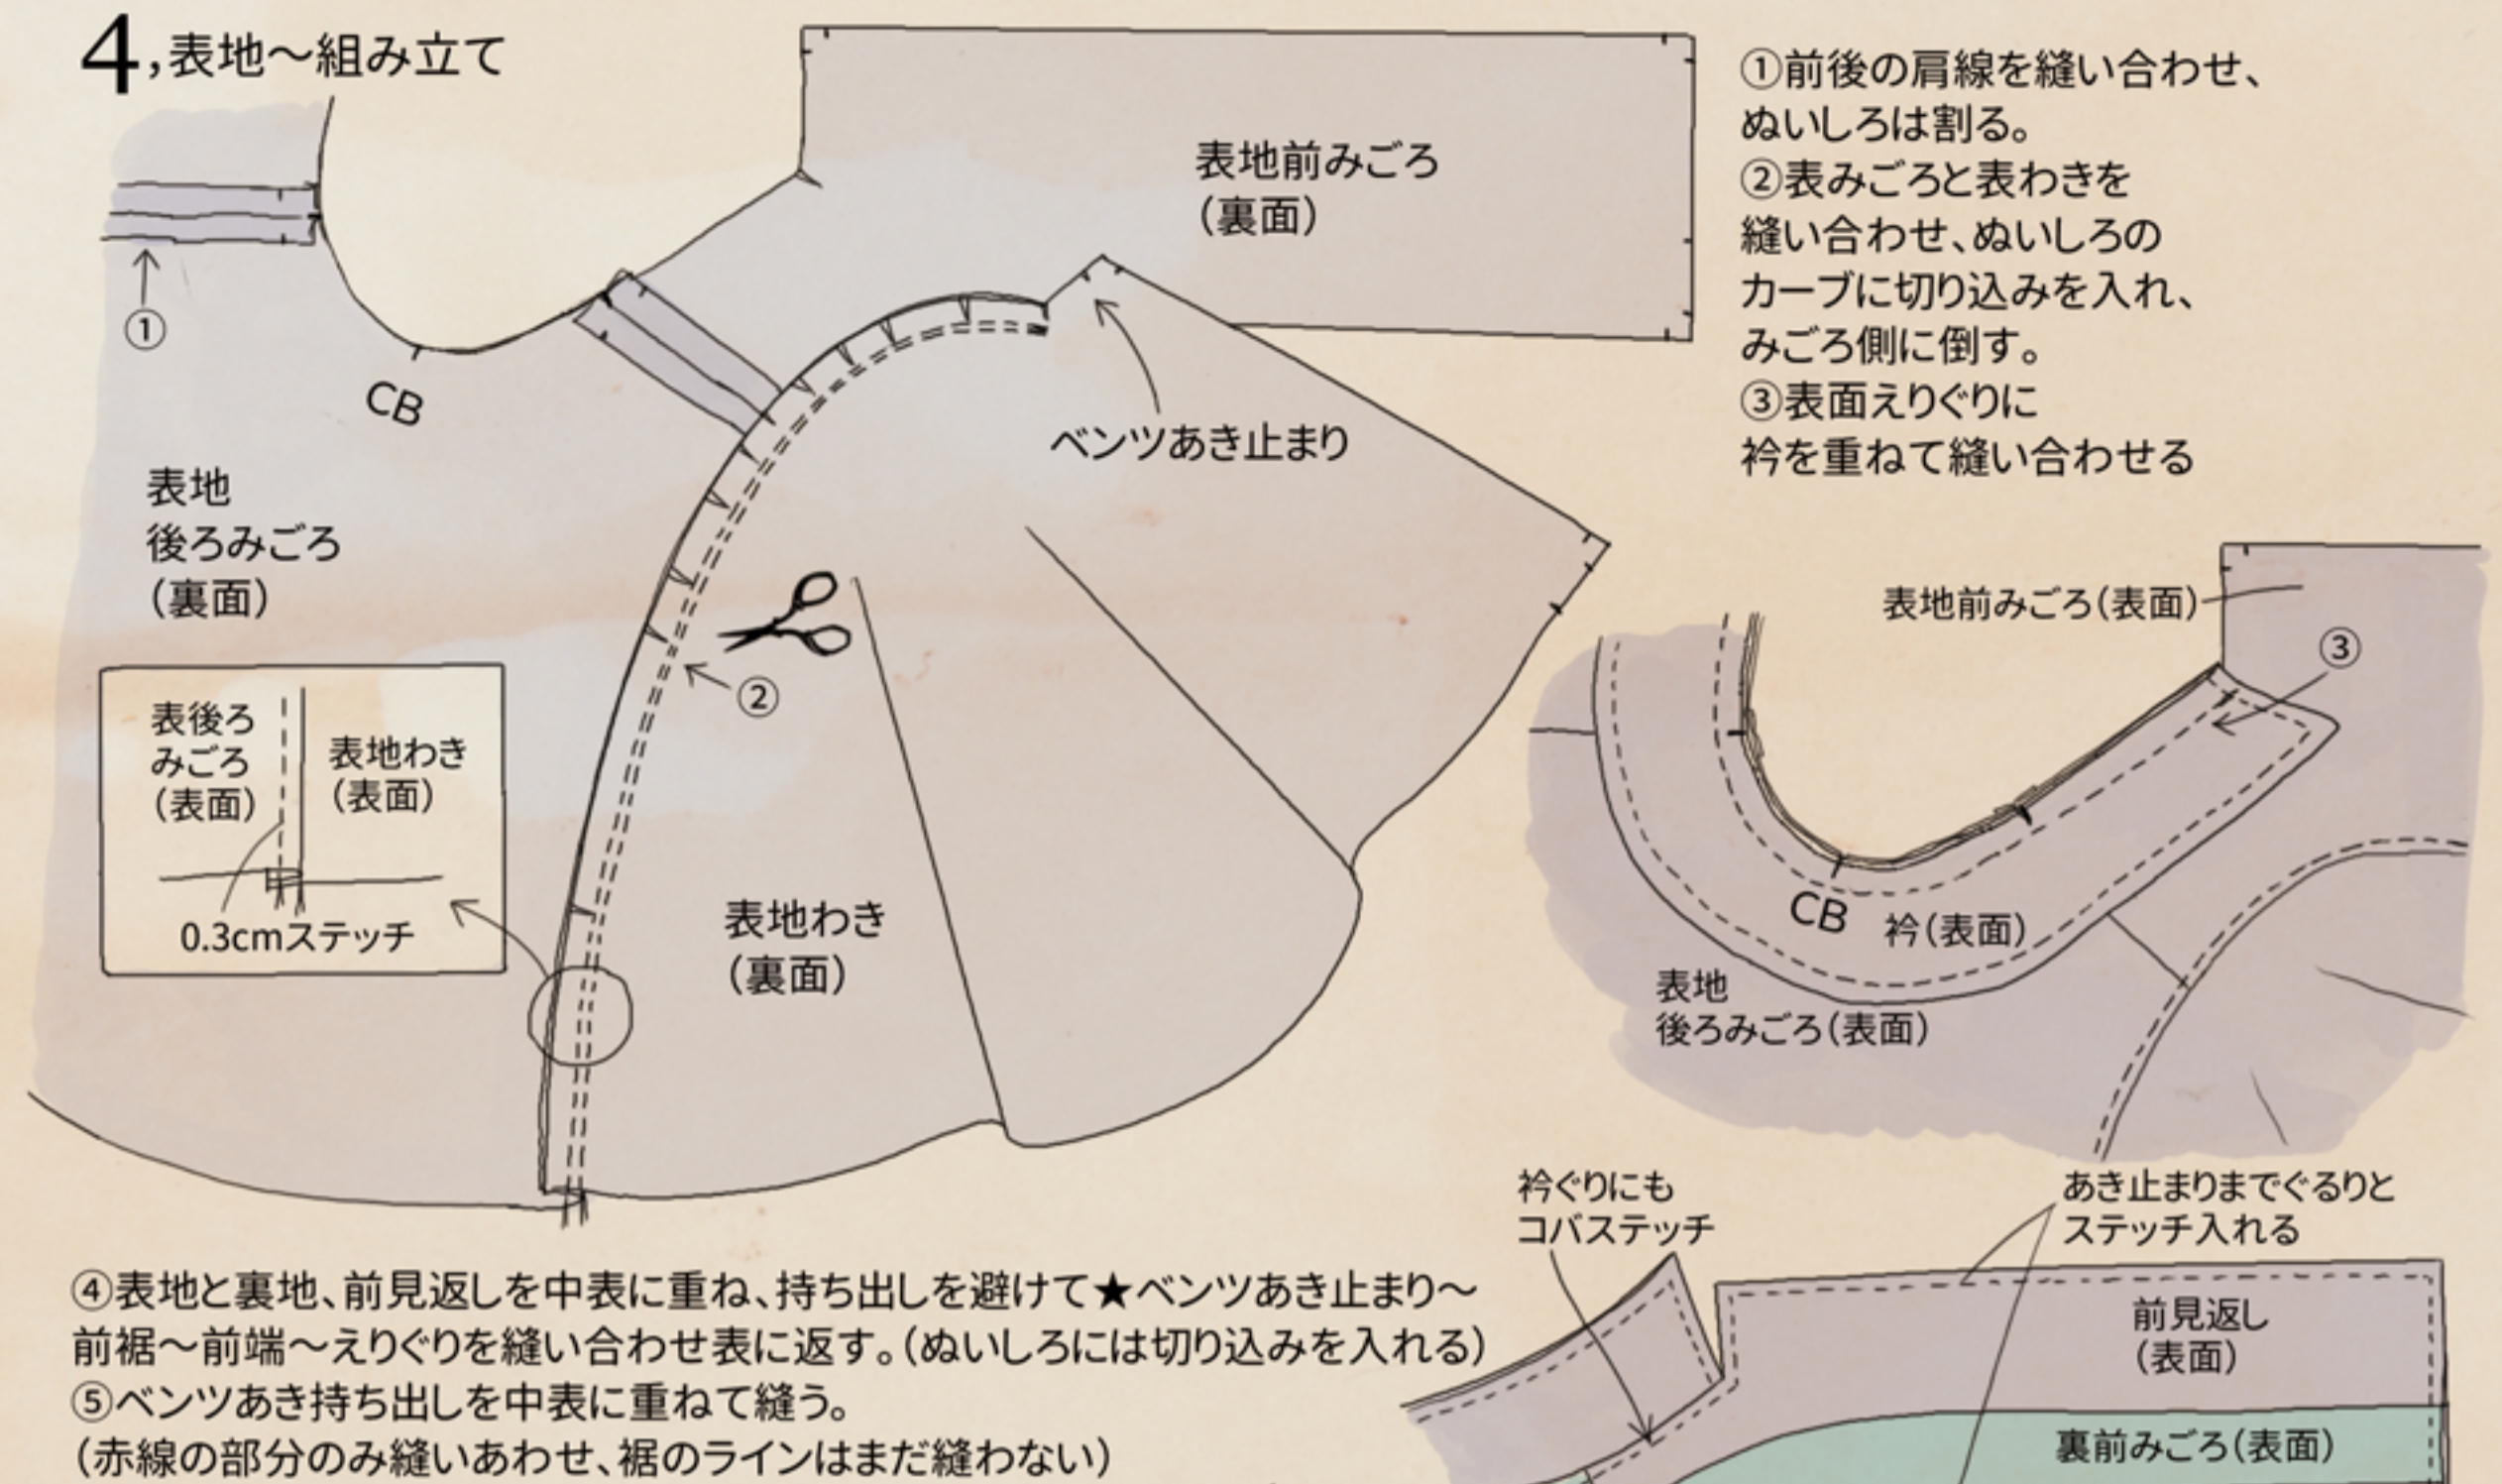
4,表地〜組み立て

①前後の肩線を縫い合わせ、ぬいしろは割る。
②表みごろと表わきを縫い合わせ、ぬいしろのカーブに切り込みを入れ、みごろ側に倒す。
③表面えりぐりに衿を重ねて縫い合わせる

表地前みごろ
(裏面)

①

CB

表地
後ろみごろ
(裏面)

ベンツあき止まり

②

表後ろ
みごろ
(表面)

表地わき
(表面)

0.3cmステッチ

表地わき
(裏面)

表地前みごろ(表面)

③

CB

衿(表面)

表地
後ろみごろ(表面)

衿ぐりにも
コバステッチ

あき止まりまでぐるりと
ステッチ入れる

前見返し
(表面)

裏前みごろ(表面)

④表地と裏地、前見返しを中表に重ね、持ち出しを避けて★ベンツあき止まり〜前裾〜前端〜えりぐりを縫い合わせ表に返す。(ぬいしろには切り込みを入れる)
⑤ベンツあき持ち出しを中表に重ねて縫う。
(赤線の部分のみ縫いあわせ、裾のラインはまだ縫わない)